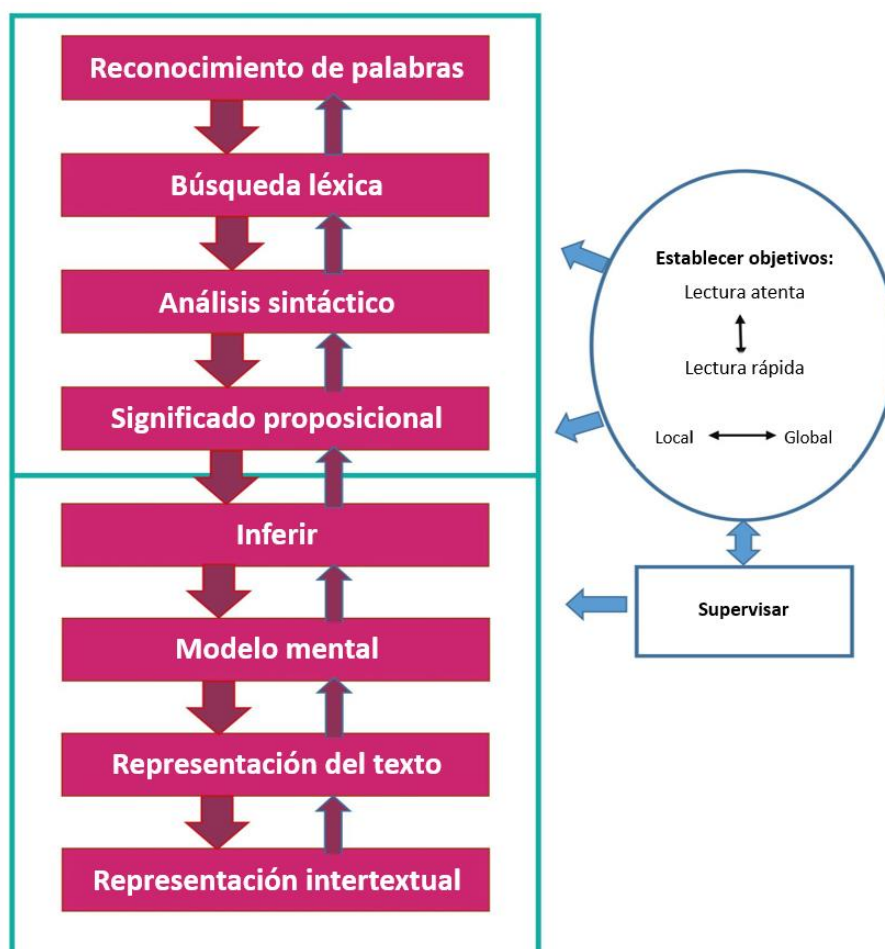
Reconocimiento de palabras

Búsqueda léxica

Análisis sintáctico

Significado proposicional

Inferir

Modelo mental

Representación del texto

Representación intertextual

Establecer objetivos:
Lectura atenta
Lectura rápida

Local Global

Supervisar